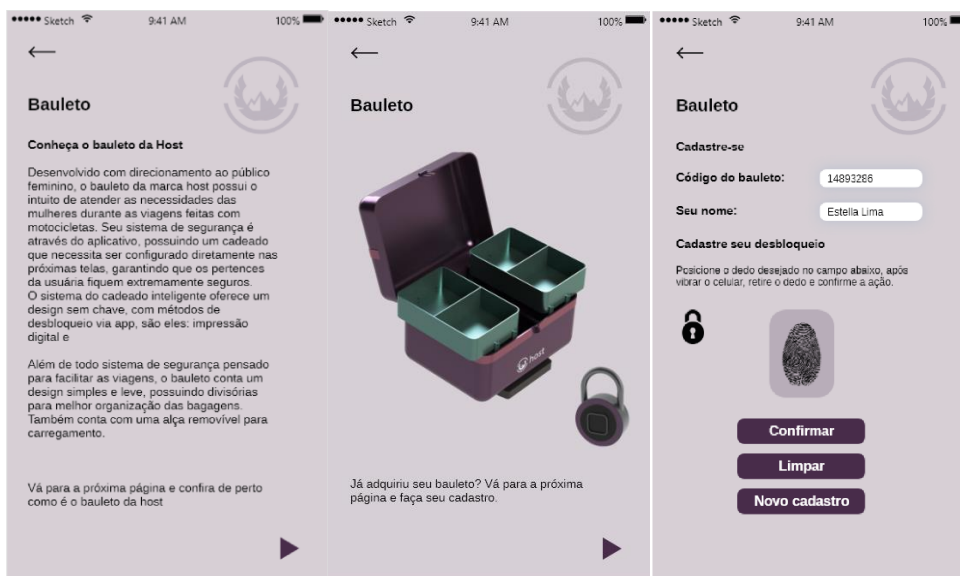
••••• Sketch 9:41 AM 100%

←

Bauleto

Conheça o bauleto da Host

Desenvolvido com direcionamento ao público feminino, o bauleto da marca host possui o intuito de atender as necessidades das mulheres durante as viagens feitas com motocicletas. Seu sistema de segurança é através do aplicativo, possuindo um cadeado que necessita ser configurado diretamente nas próximas telas, garantindo que os pertences da usuária fiquem extremamente seguros.
O sistema do cadeado inteligente oferece um design sem chave, com métodos de desbloqueio via app, são eles: impressão digital e

Além de todo sistema de segurança pensado para facilitar as viagens, o bauleto conta um design simples e leve, possuindo divisórias para melhor organização das bagagens. Também conta com uma alça removível para carregamento.

Vá para a próxima página e confira de perto como é o bauleto da host

••••• Sketch 9:41 AM 100%

←

Bauleto

host

Já adquiriu seu bauleto? Vá para a próxima página e faça seu cadastro.

••••• Sketch 9:41 AM 100%

←

Bauleto

Cadastre-se

Código do bauleto: 14893286

Seu nome: Estella Lima

Cadastre seu desbloqueio

Posicione o dedo desejado no campo abaixo, após vibrar o celular, retire o dedo e confirme a ação.

Confirmar

Limpar

Novo cadastro